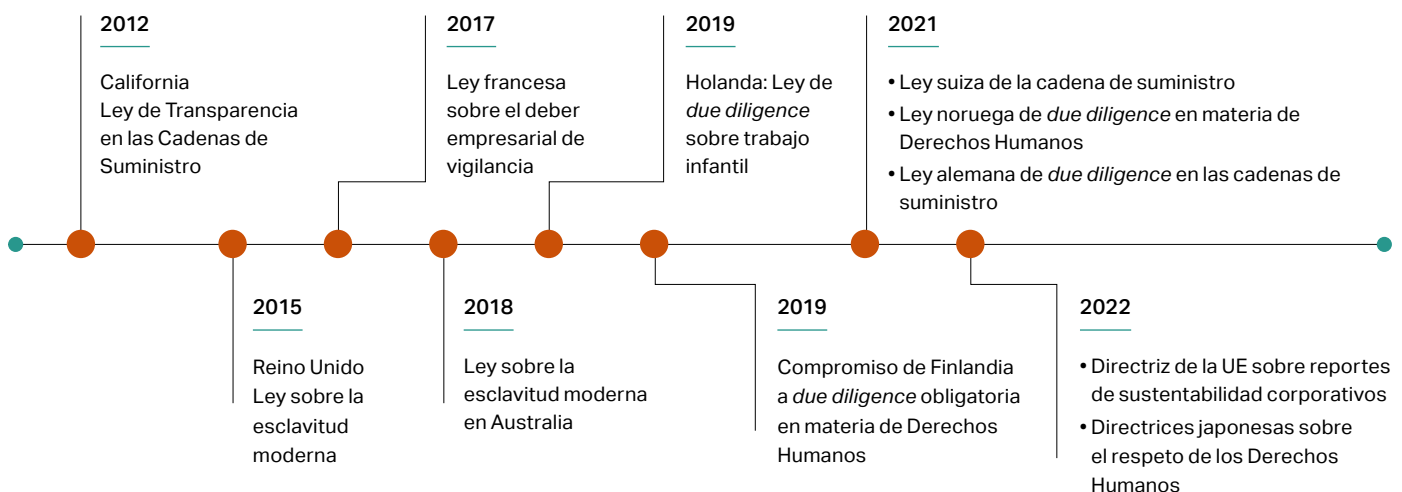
2012

California
Ley de Transparencia en las Cadenas de Suministro

2015

Reino Unido
Ley sobre la esclavitud moderna

2017

Ley francesa sobre el deber empresarial de vigilancia

2018

Ley sobre la esclavitud moderna en Australia

2019

Holanda: Ley de *due diligence* sobre trabajo infantil

2019

Compromiso de Finlandia a *due diligence* obligatoria en materia de Derechos Humanos

2021

• Ley suiza de la cadena de suministro
• Ley noruega de *due diligence* en materia de Derechos Humanos
• Ley alemana de *due diligence* en las cadenas de suministro

2022

• Directriz de la UE sobre reportes de sustentabilidad corporativos
• Directrices japonesas sobre el respeto de los Derechos Humanos